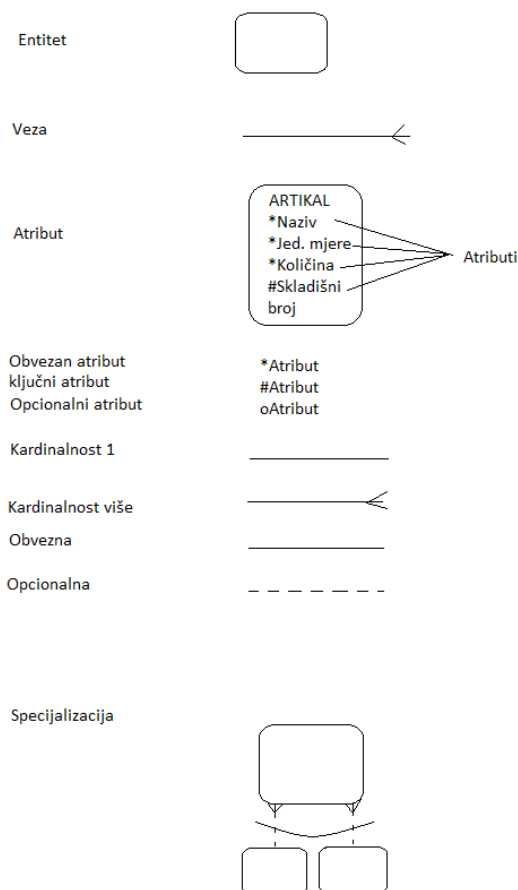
Entitet

Veza

Atribut

ARTIKAL
*Naziv
*Jed. mjere
*Količina
#Skladišni broj

Atributi

Obvezan atribut
ključni atribut
Opcionalni atribut

*Atribut
#Atribut
oAtribut

Kardinalnost 1

Kardinalnost više

Obvezna

Opcionalna

Specijalizacija